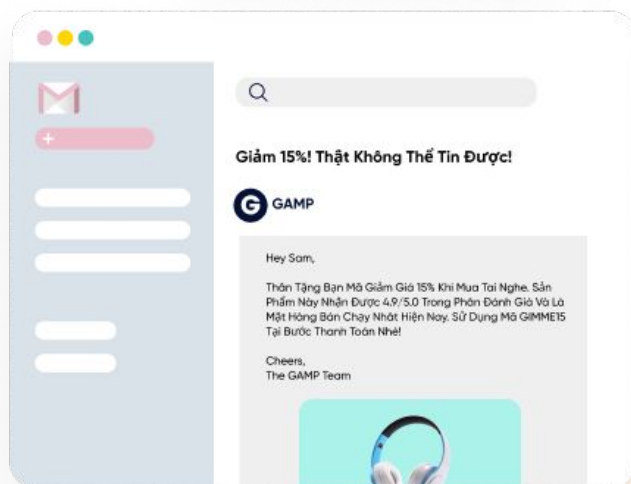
Giảm 15%! Thật Không Thể Tin Được!

G GAMP

Hey Sam,

Thân Tặng Bạn Mã Giảm Giá 15% Khi Mua Tai Nghe. Sản Phẩm Này Nhận Được 4.9/5.0 Trong Phân Đánh Giá Và Là Mặt Hàng Bán Chạy Nhất Hiện Nay. Sử Dụng Mã GIMME15 Tại Bước Thanh Toán Nhé!

Cheers,
The GAMP Team